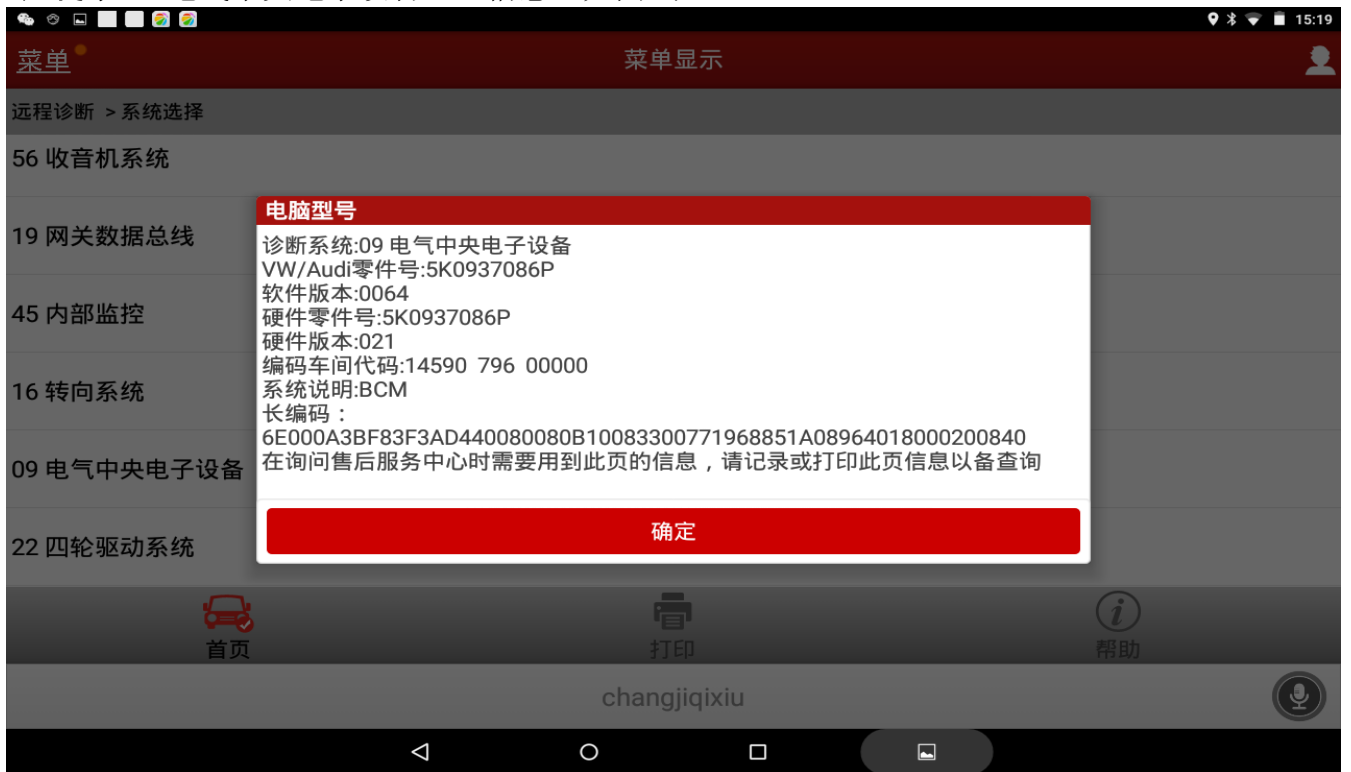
15:19

菜单

菜单显示

远程诊断 > 系统选择

56 收音机系统

19 网关数据总线

45 内部监控

16 转向系统

09 电气中央电子设备

22 四轮驱动系统

电脑型号

诊断系统:09 电气中央电子设备
VW/Audi零件号:5K0937086P
软件版本:0064
硬件零件号:5K0937086P
硬件版本:021
编码车间代码:14590 796 00000
系统说明:BCM
长编码：
6E000A3BF83F3AD440080080B10083300771968851A08964018000200840
在询问售后服务中心时需要用到此页的信息，请记录或打印此页信息以备查询

确定

首页

打印

帮助

changjiqixiu